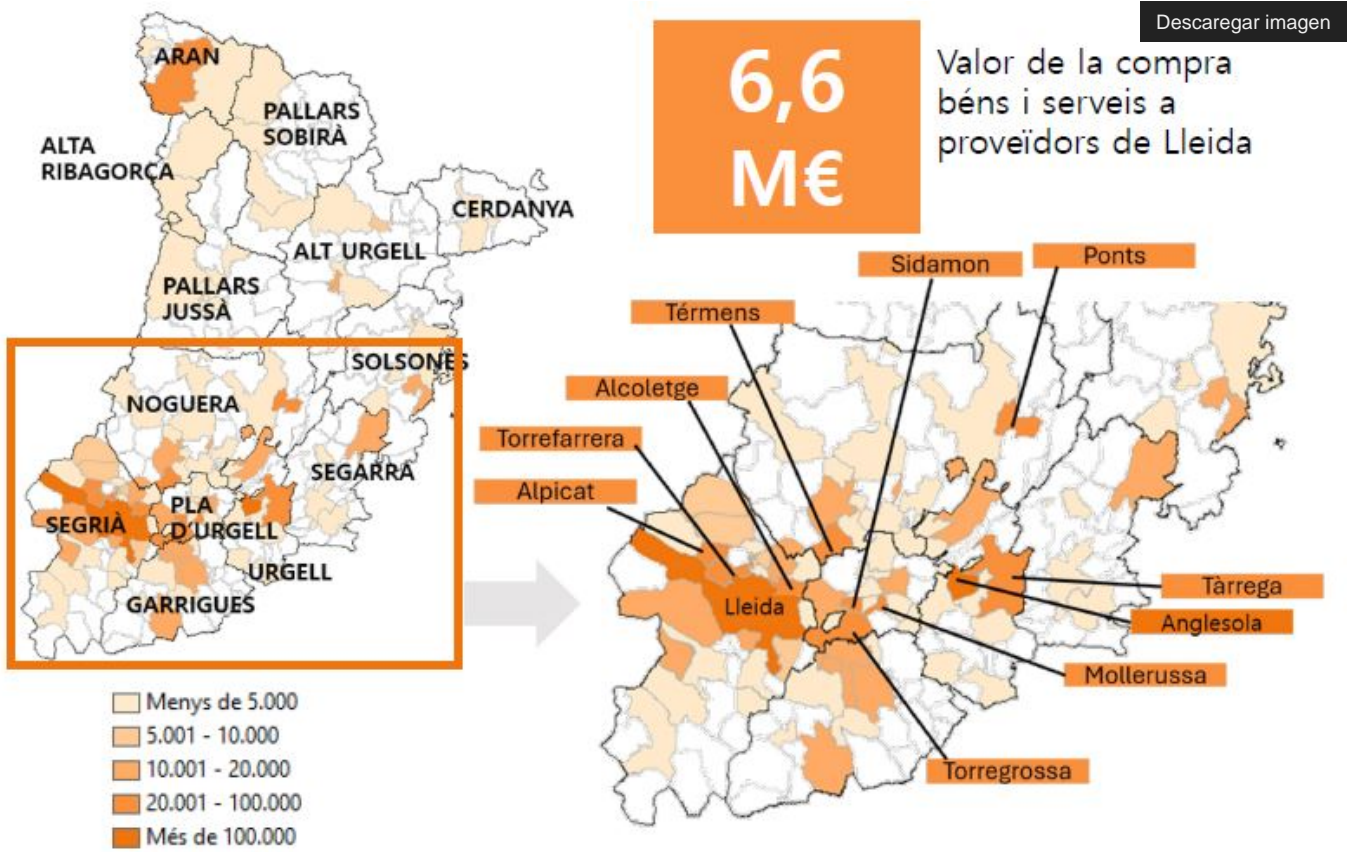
Descargar imagen

6,6 M€

Valor de la compra béns i serveis a proveïdors de Lleida

ARAN

PALLARS SOBIRÀ

ALTA RIBAGORÇA

CERDANYA

ALT URGELL

PALLARS JUSSÀ

SOLSONÈS

NOGUERA

SEGARRA

PLA D'URGELL

SEGRIÀ

URGELL

GARRIGUES

Menys de 5.000
5.001 - 10.000
10.001 - 20.000
20.001 - 100.000
Més de 100.000

Sidamon

Ponts

Térmens

Alcoletge

Torrefarrera

Alpicat

Lleida

Tàrrega

Anglesola

Mollerussa

Torregrossa